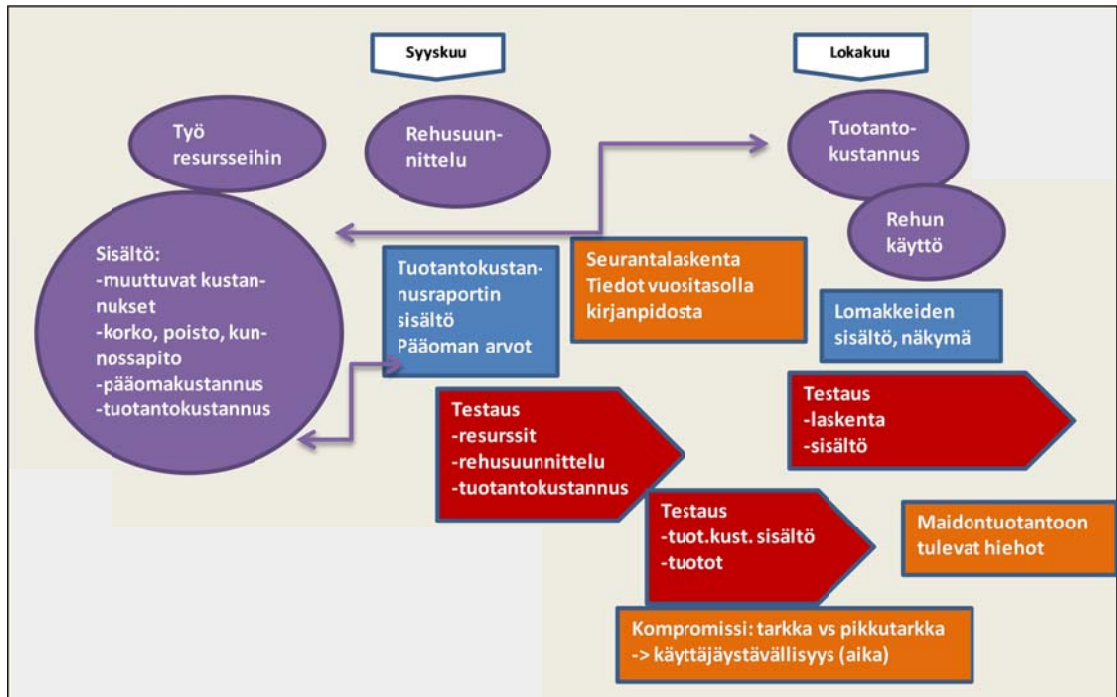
Syyskuu

Lokakuu

Työ resursseihin

Rehusuunnittelu

Tuotantokustannus

Rehun käyttö

Sisältö:
-muuttuvat kustannukset
-korko, poisto, kunnossapito
-pääomakustannus
-tuotantokustannus

Tuotantokustannusraportin sisältö
Pääoman arvot

Seurantalaskenta
Tiedot vuositasolla kirjanpidosta

Lomakkeiden sisältö, näkymä

Testaus
-laskenta
-sisältö

Testaus
-resurssit
-rehusuunnittelu
-tuotantokustannus

Testaus
-tuot.kust. sisältö
-tuotot

Maidontuotantoon tulevat hiehot

Kompromissi: tarkka vs pikkutarkka
-> käyttäjäystävällisyys (aika)